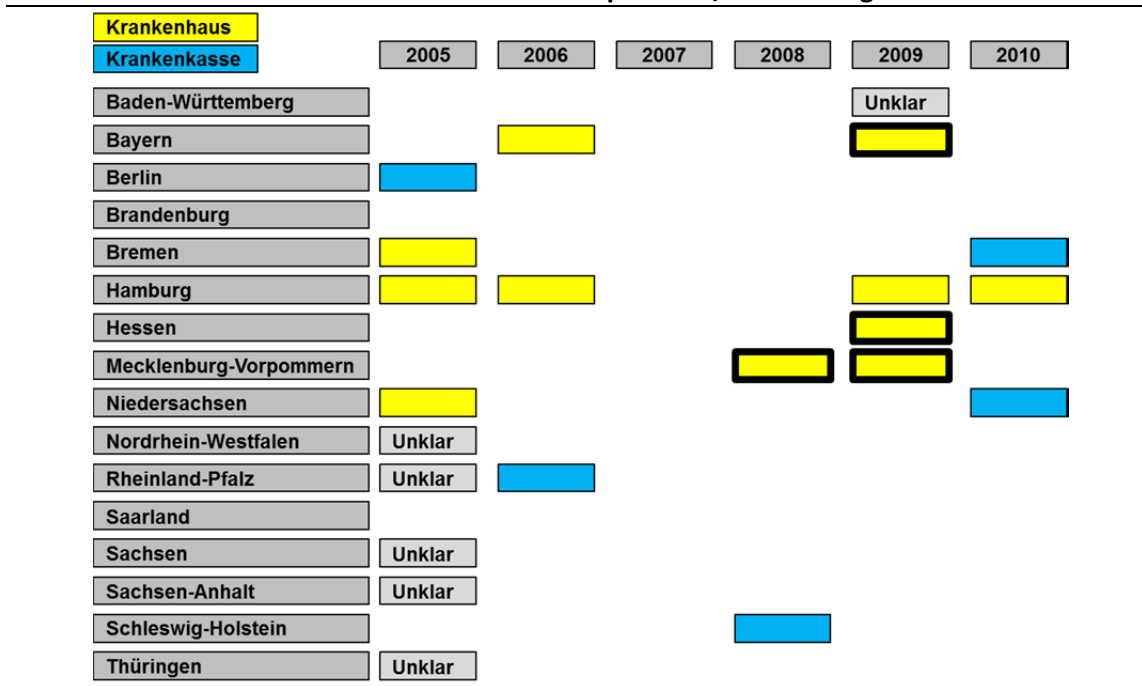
Krankenhaus
Krankenkasse

|  | 2005 | 2006 | 2007 | 2008 | 2009 | 2010 |
|---|---|---|---|---|---|---|
| Baden-Württemberg | | | | | Unklar | |
| Bayern | | | | | | |
| Berlin | | | | | | |
| Brandenburg | | | | | | |
| Bremen | | | | | | |
| Hamburg | | | | | | |
| Hessen | | | | | | |
| Mecklenburg-Vorpommern | | | | | | |
| Niedersachsen | | | | | | |
| Nordrhein-Westfalen | Unklar | | | | | |
| Rheinland-Pfalz | Unklar | | | | | |
| Saarland | | | | | | |
| Sachsen | Unklar | | | | | |
| Sachsen-Anhalt | Unklar | | | | | |
| Schleswig-Holstein | | | | | | |
| Thüringen | Unklar | | | | | |